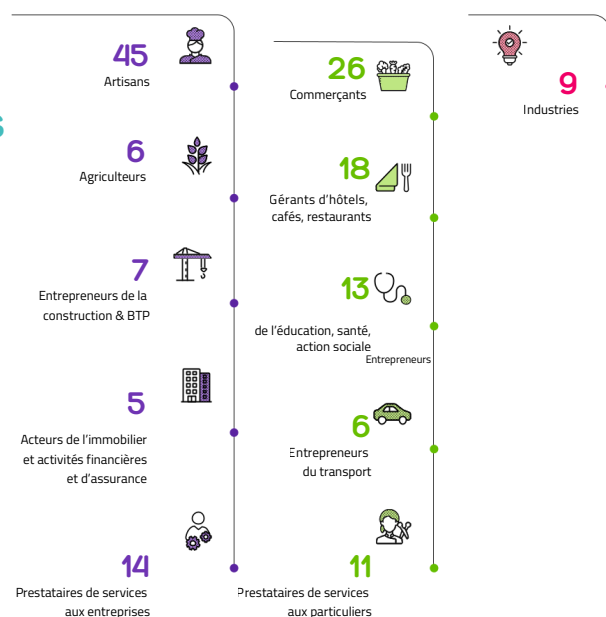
45
Artisans

6
Agriculteurs

7
Entrepreneurs de la construction & BTP

5
Acteurs de l'immobilier et activités financières et d'assurance

14
Prestataires de services aux entreprises

26
Commerçants

18
Gérants d'hôtels, cafés, restaurants

13
de l'éducation, santé, action sociale
Entrepreneurs

6
Entrepreneurs du transport

11
Prestataires de services aux particuliers

9
Industries